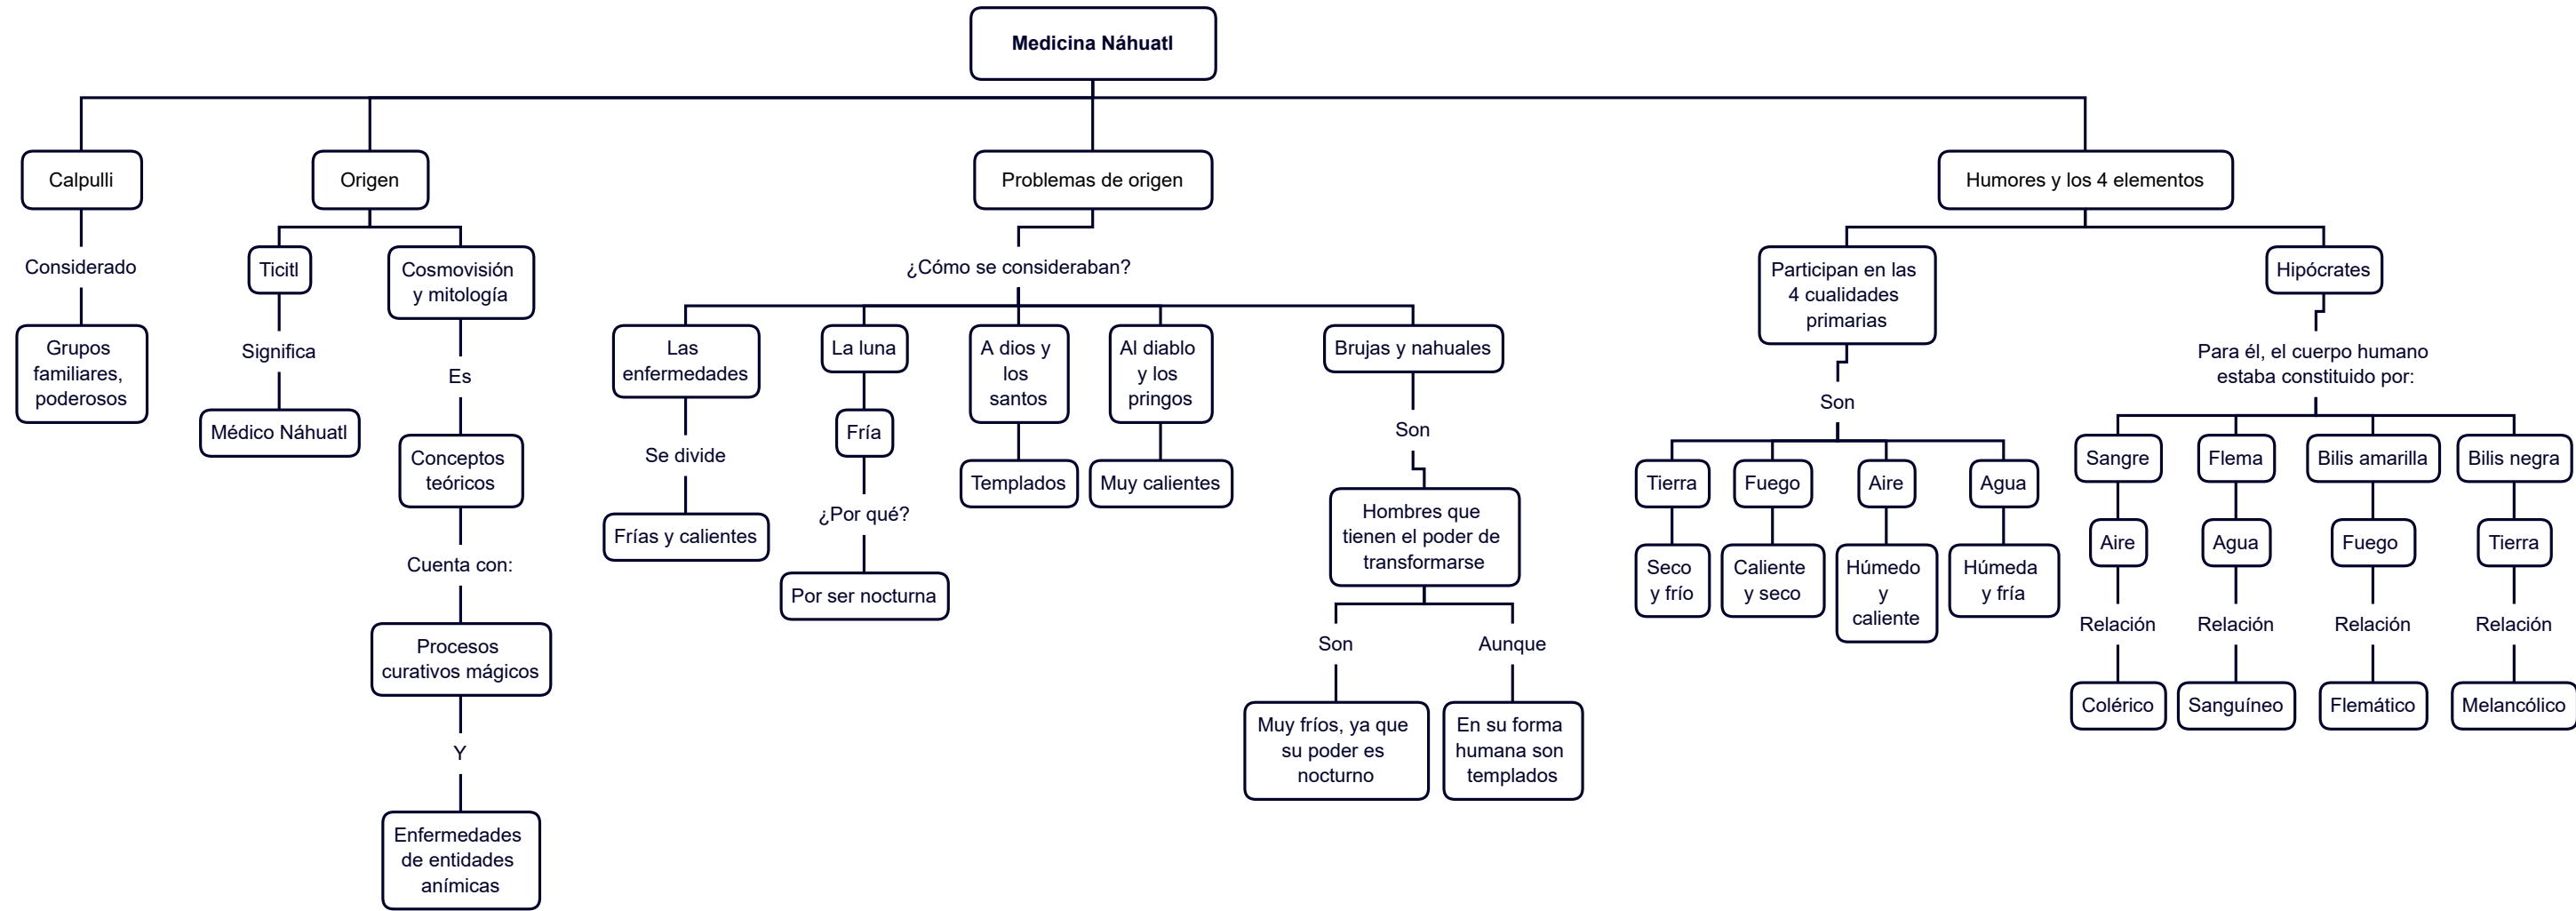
Medicina Náhuatl

Calpulli
Considerado
Grupos familiares, poderosos

Origen
Ticitl
Significa
Médico Náhuatl

Cosmovisión y mitología
Es
Conceptos teóricos
Cuenta con:
Procesos curativos mágicos
Y
Enfermedades de entidades anímicas

Problemas de origen
¿Cómo se consideraban?
Las enfermedades
Se divide
Frías y calientes

La luna
Fría
¿Por qué?
Por ser nocturna

A dios y los santos
Templados

Al diablo y los pringos
Muy calientes

Brujas y nahuales
Son
Hombres que tienen el poder de transformarse
Son
Muy fríos, ya que su poder es nocturno
Aunque
En su forma humana son templados

Humores y los 4 elementos
Participan en las 4 cualidades primarias
Son
Tierra
Seco y frío
Fuego
Caliente y seco
Aire
Húmedo y caliente
Agua
Húmeda y fría

Hipócrates
Para él, el cuerpo humano estaba constituido por:
Sangre
Aire
Relación
Colérico
Flema
Agua
Relación
Sanguíneo
Bilis amarilla
Fuego
Relación
Flemático
Bilis negra
Tierra
Relación
Melancólico